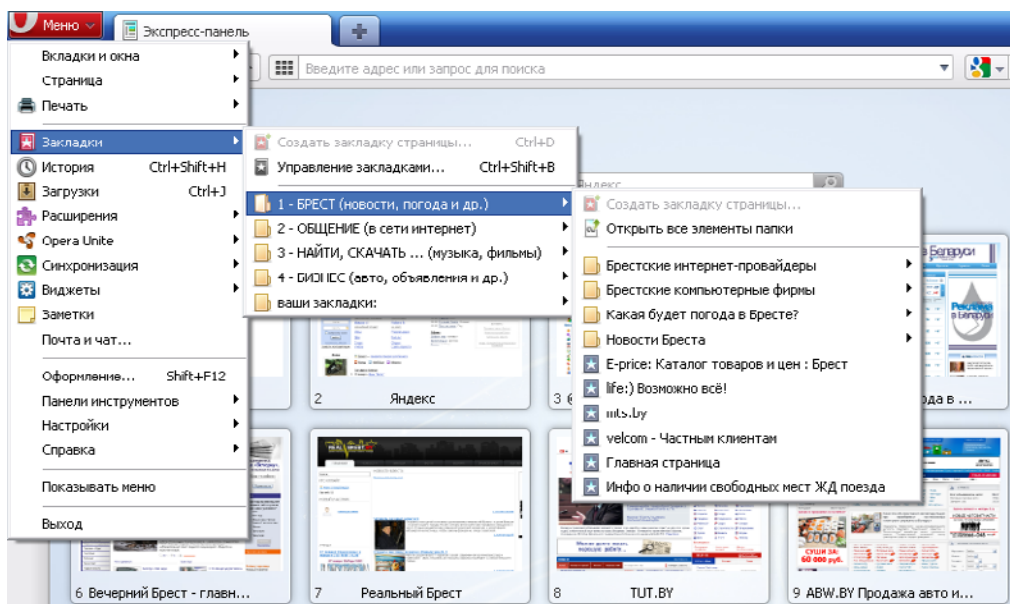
Меню
Экспресс-панель
Введите адрес или запрос для поиска

Вкладки и окна
Страница
Печать
Закладки
История Ctrl+Shift+H
Загрузки Ctrl+J
Расширения
Opera Unite
Синхронизация
Виджеты
Заметки
Почта и чат...
Оформление... Shift+F12
Панели инструментов
Настройки
Справка
Показывать меню
Выход

Создать закладку страницы... Ctrl+D
Управление закладками... Ctrl+Shift+B
1 - БРЕСТ (новости, погода и др.)
2 - ОБЩЕНИЕ (в сети интернет)
3 - НАЙТИ, СКАЧАТЬ ... (музыка, фильмы)
4 - БИЗНЕС (авто, объявления и др.)
ваши закладки:

Создать закладку страницы...
Открыть все элементы папки
Брестские интернет-провайдеры
Брестские компьютерные фирмы
Какая будет погода в Бресте?
Новости Бреста
E-price: Каталог товаров и цен : Брест
life:) Возможно всё!
mts.by
velcom - Частным клиентам
Главная страница
Инфо о наличии свободных мест ЖД поезда

Яндекс
2 Яндекс
3 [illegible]
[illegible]да в ...
6 Вечерний Брест - главн...
7 Реальный Брест
8 TUT.BY
9 ABW.BY Продажа авто и...